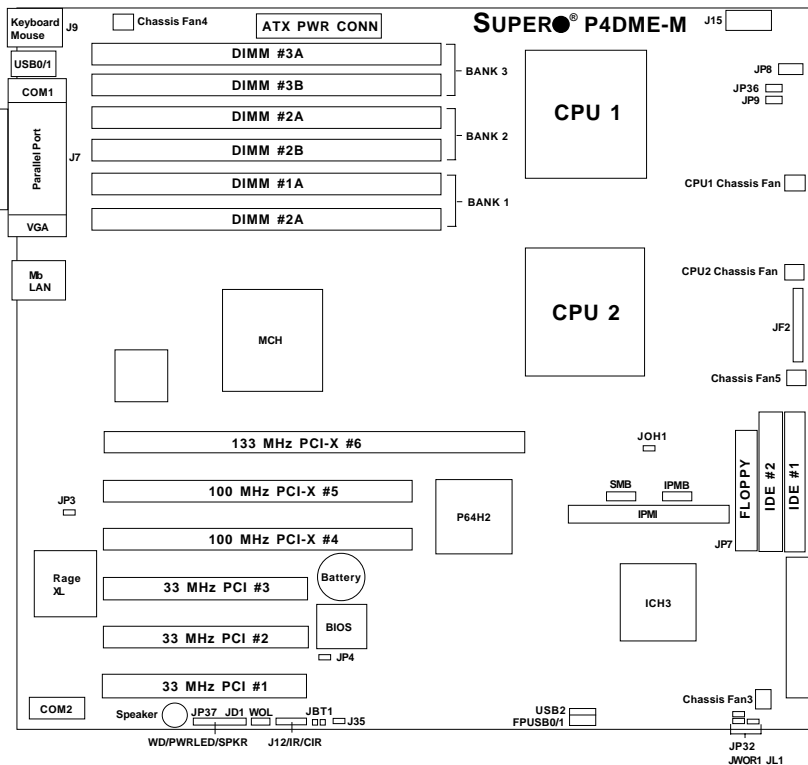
Keyboard Mouse
J9
Chassis Fan4
ATX PWR CONN
SUPER® P4DME-M
J15
USB0/1
DIMM #3A
DIMM #3B
BANK 3
COM1
JP8
JP36
JP9
CPU 1
DIMM #2A
DIMM #2B
BANK 2
Parallel Port
J7
DIMM #1A
DIMM #2A
BANK 1
CPU1 Chassis Fan
VGA
Mb LAN
CPU2 Chassis Fan
CPU 2
JF2
MCH
Chassis Fan5
133 MHz PCI-X #6
JOH1
100 MHz PCI-X #5
JP3
P64H2
SMB
IPMB
IPMI
FLOPPY
IDE #2
IDE #1
100 MHz PCI-X #4
JP7
Rage XL
33 MHz PCI #3
Battery
ICH3
BIOS
33 MHz PCI #2
JP4
33 MHz PCI #1
COM2
Speaker
JP37
JD1
WOL
JBT1
J35
USB2
FPUSB0/1
Chassis Fan3
WD/PWRLED/SPKR
J12/IR/CIR
JP32
JWOR1 JL1